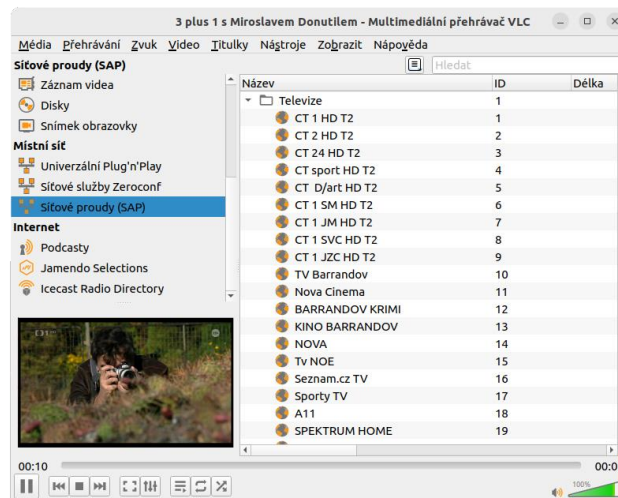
3 plus 1 s Miroslavem Donutilem - Multimediální přehrávač VLC

Média Přehrávání Zvuk Video Titulky Nástroje Zobrazit Nápověda

Síťové proudy (SAP)

Záznam videa
Disky
Snímek obrazovky

Místní síť

Univerzální Plug'n'Play
Síťové služby Zeroconf
Síťové proudy (SAP)

Internet

Podcasty
Jamendo Selections
Icecast Radio Directory

Hledat

| Název | ID | Délka |
|---|---|---|
| Televize | 1 | |
| CT 1 HD T2 | 1 | |
| CT 2 HD T2 | 2 | |
| CT 24 HD T2 | 3 | |
| CT sport HD T2 | 4 | |
| CT D/art HD T2 | 5 | |
| CT 1 SM HD T2 | 6 | |
| CT 1 JM HD T2 | 7 | |
| CT 1 SVC HD T2 | 8 | |
| CT 1 JZC HD T2 | 9 | |
| TV Barrandov | 10 | |
| Nova Cinema | 11 | |
| BARRANDOV KRIMI | 12 | |
| KINO BARRANDOV | 13 | |
| NOVA | 14 | |
| Tv NOE | 15 | |
| Seznam.cz TV | 16 | |
| Sporty TV | 17 | |
| A11 | 18 | |
| SPEKTRUM HOME | 19 | |

00:10
00:0
100%